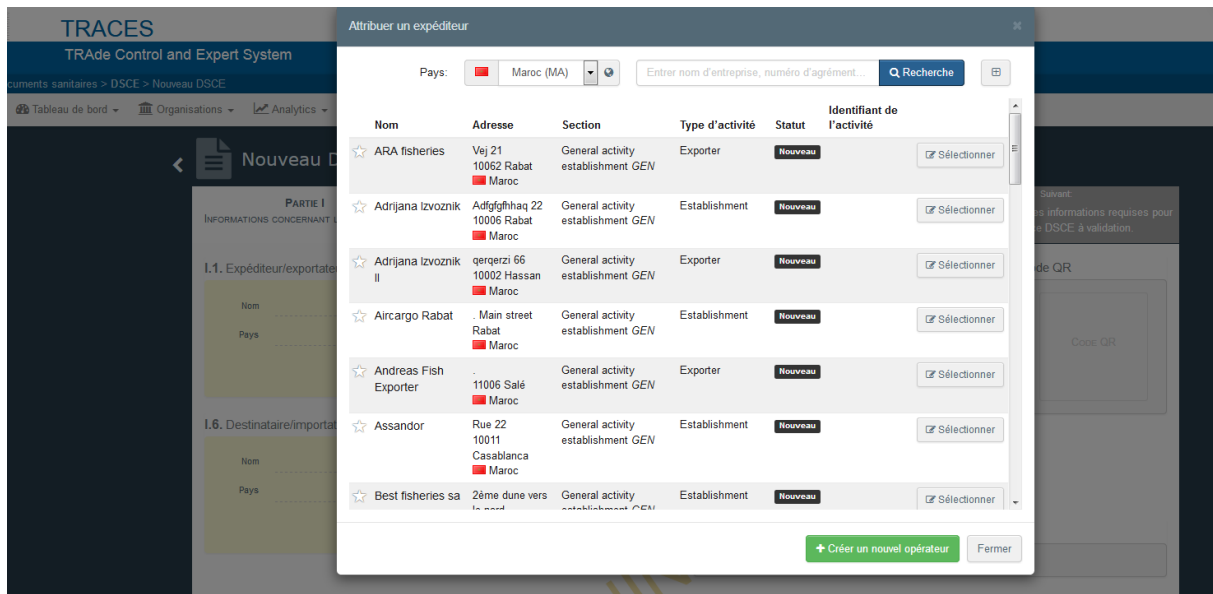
TRACES
TRAde Control and Expert System
cuments sanitaires > DSCE > Nouveau DSCE
Tableau de bord ▾ Organisations ▾ Analytics ▾
Nouveau D
Partie I
Informations concernant l
I.1. Expéditeur/exportateur
Nom
Pays
I.6. Destinataire/importat
Nom
Pays
Suivant
es informations requises pour e DSCE à validation.
de QR
Code QR

Attribuer un expéditeur
×
Pays: Maroc (MA)
Entrer nom d'entreprise, numéro d'agrément...
Recherche

| Nom | Adresse | Section | Type d'activité | Statut | Identifiant de l'activité | |
|---|---|---|---|---|---|---|
| ARA fisheries | Vej 21 10062 Rabat Maroc | General activity establishment GEN | Exporter | Nouveau | | Sélectionner |
| Adrijana Izvoznik | Adfgfgfhhaq 22 10006 Rabat Maroc | General activity establishment GEN | Establishment | Nouveau | | Sélectionner |
| Adrijana Izvoznik II | qerqerzi 66 10002 Hassan Maroc | General activity establishment GEN | Exporter | Nouveau | | Sélectionner |
| Aircargo Rabat | . Main street Rabat Maroc | General activity establishment GEN | Establishment | Nouveau | | Sélectionner |
| Andreas Fish Exporter | . 11006 Salé Maroc | General activity establishment GEN | Exporter | Nouveau | | Sélectionner |
| Assandor | Rue 22 10011 Casablanca Maroc | General activity establishment GEN | Establishment | Nouveau | | Sélectionner |
| Best fisheries sa | 2ème dune vers le nord | General activity establishment GEN | Establishment | Nouveau | | Sélectionner |

+ Créer un nouvel opérateur
Fermer